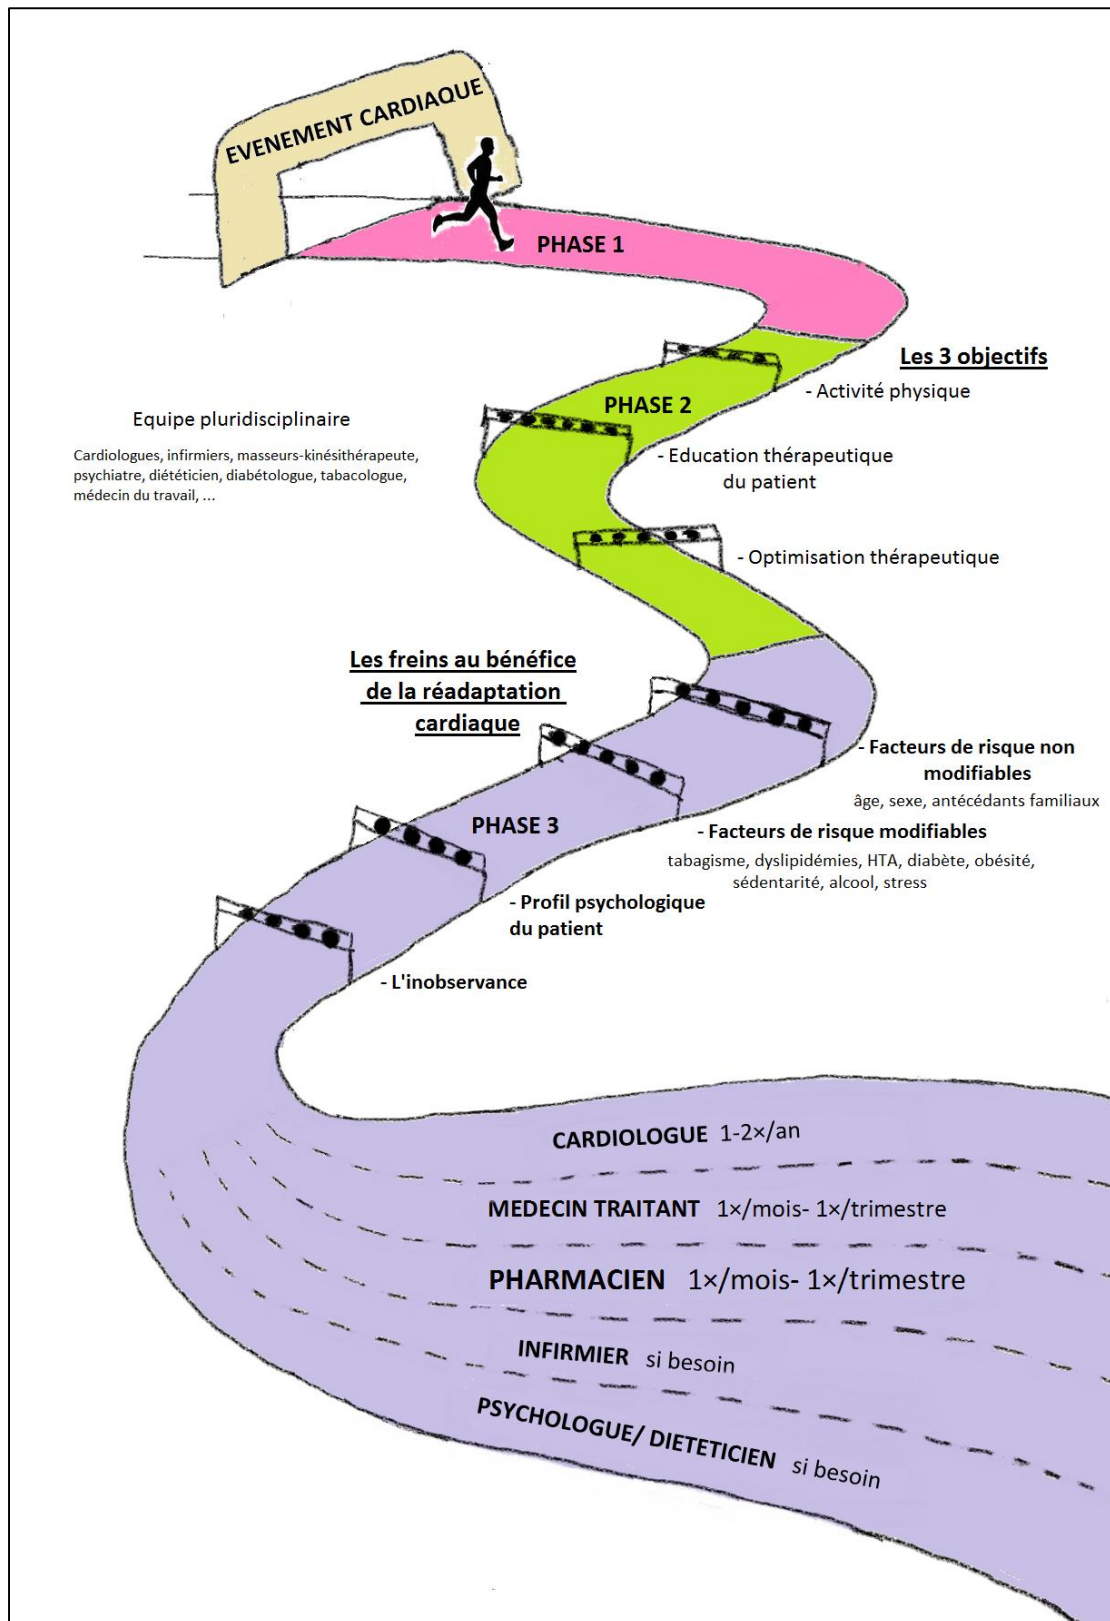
EVENEMENT CARDIAQUE

PHASE 1

Les 3 objectifs

- Activité physique

PHASE 2

Equipe pluridisciplinaire

Cardiologues, infirmiers, masseurs-kinésithérapeute, psychiatre, diététicien, diabétologue, tabacologue, médecin du travail, ...

- Education thérapeutique du patient

- Optimisation thérapeutique

Les freins au bénéfice de la réadaptation cardiaque

- Facteurs de risque non modifiables

âge, sexe, antécédants familiaux

PHASE 3

- Facteurs de risque modifiables

tabagisme, dyslipidémies, HTA, diabète, obésité, sédentarité, alcool, stress

- Profil psychologique du patient

- L'inobservance

CARDIOLOGUE 1-2×/an

MEDECIN TRAITANT 1×/mois- 1×/trimestre

PHARMACIEN 1×/mois- 1×/trimestre

INFIRMIER si besoin

PSYCHOLOGUE/ DIETETICIEN si besoin